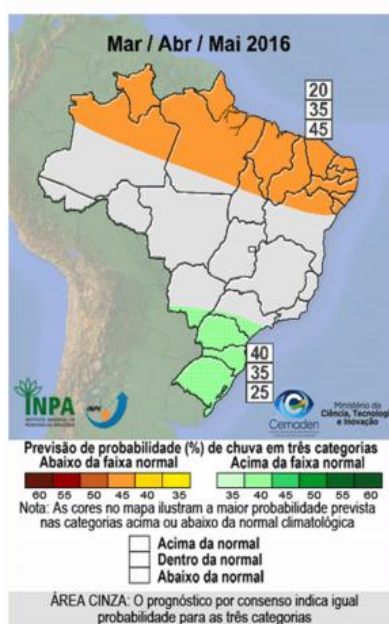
Mar / Abr / Mai 2016

20
35
45

40
35
25

INPA

INPE

Cemaden

Ministério da Ciência, Tecnologia e Inovação

Previsão de probabilidade (%) de chuva em três categorias
Abaixo da faixa normal
Acima da faixa normal

60 55 50 45 40 35
35 40 45 50 55 60

Nota: As cores no mapa ilustram a maior probabilidade prevista nas categorias acima ou abaixo da normal climatológica

Acima da normal
Dentro da normal
Abaixo da normal

ÁREA CINZA: O prognóstico por consenso indica igual probabilidade para as três categorias